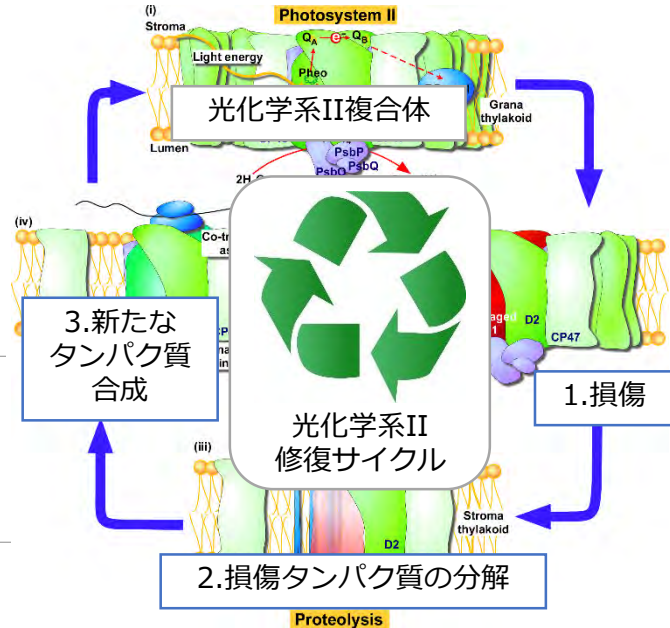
(i)
Stroma
Photosystem II
$Q_A$ $Q_B$
Light energy
Pheo
Grana thylakoid
光化学系II複合体
Lumen
PsbP
PsbQ
PsbQ
2H
(iv)
Co-tr
as
3.新たなタンパク質合成
D2
CP47
1.損傷
光化学系II
修復サイクル
(iii)
Stroma thylakoid
D2
2.損傷タンパク質の分解
Proteolysis